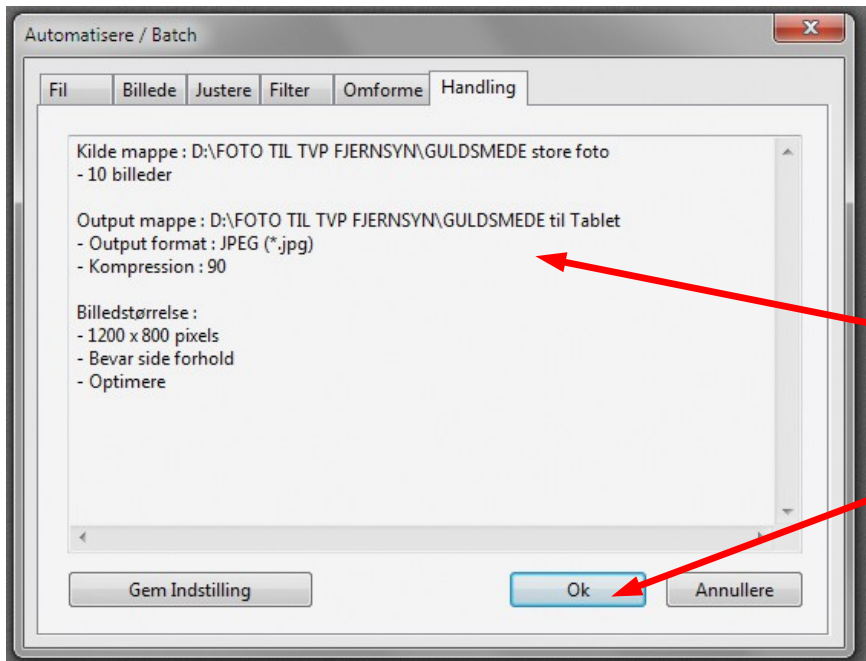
Automatisere / Batch

Fil | Billede | Justere | Filter | Omforme | Handling

Kilde mappe : D:\FOTO TIL TVP FJERNSYN\GULDSMEDE store foto
- 10 billeder

Output mappe : D:\FOTO TIL TVP FJERNSYN\GULDSMEDE til Tablet
- Output format : JPEG (*.jpg)
- Kompression : 90

Billedstørrelse :
- 1200 x 800 pixels
- Bevar side forhold
- Optimere

Gem Indstilling

Ok

Annullere